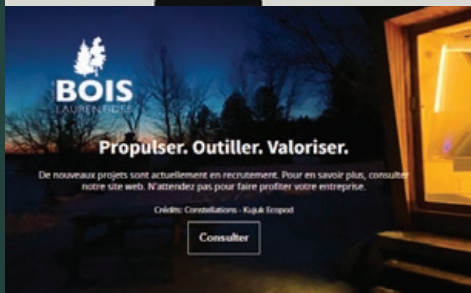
BOIS
LAURENTIDES

Propulser. Outiller. Valoriser.

De nouveaux projets sont actuellement en recrutement. Pour en savoir plus, consulter notre site web. N'attendez pas pour faire profiter votre entreprise.

Crédits: Constellations - Kujuk Ecopod

Consulter